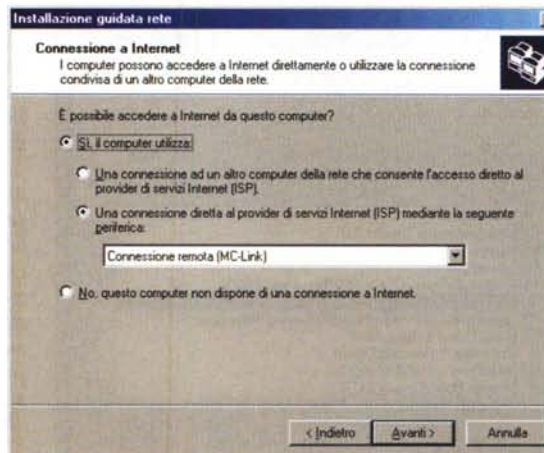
Installazione guidata rete

Connessione a Internet
I computer possono accedere a Internet direttamente o utilizzare la connessione condivisa di un altro computer della rete.

È possibile accedere a Internet da questo computer?

Sì, il computer utilizza:

Una connessione ad un altro computer della rete che consente l'accesso diretto al provider di servizi Internet (ISP).

Una connessione diretta al provider di servizi Internet (ISP) mediante la seguente periferica:

Connessione remota (MC-Link)

No, questo computer non dispone di una connessione a Internet.

< Indietro   Avanti >   Annulla